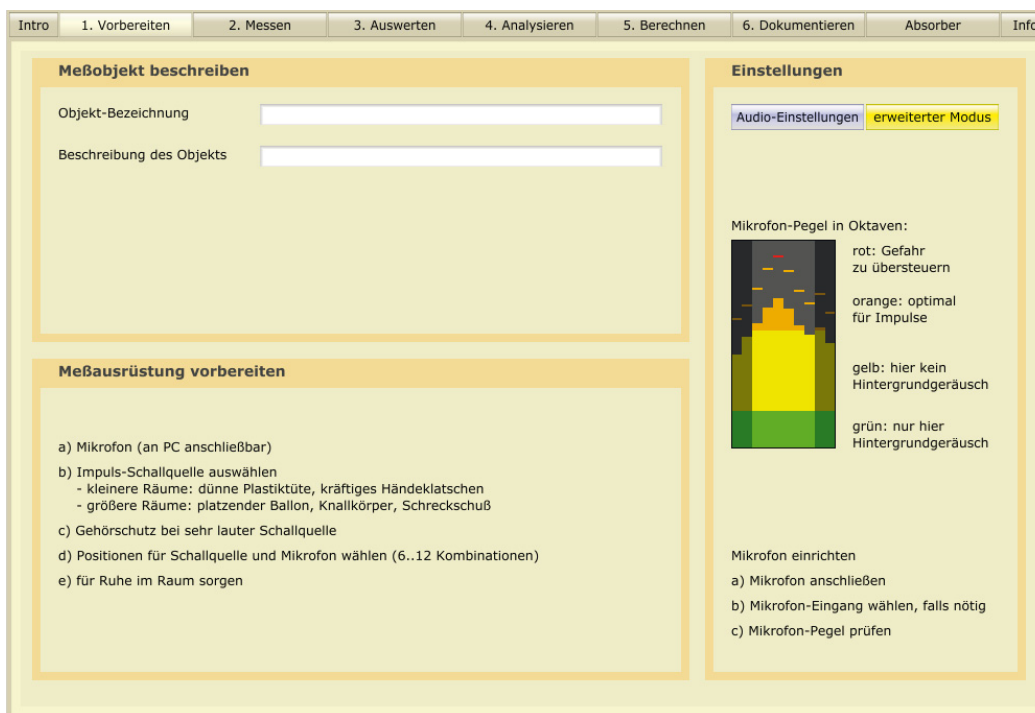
Intro | 1. Vorbereiten | 2. Messen | 3. Auswerten | 4. Analysieren | 5. Berechnen | 6. Dokumentieren | Absorber | Info

Meßobjekt beschreiben

Objekt-Bezeichnung

Beschreibung des Objekts

Meßausrüstung vorbereiten

a) Mikrofon (an PC anschließbar)

b) Impuls-Schallquelle auswählen
- kleinere Räume: dünne Plastiktüte, kräftiges Händeklatschen
- größere Räume: platzender Ballon, Knallkörper, Schreckschuß

c) Gehörschutz bei sehr lauter Schallquelle

d) Positionen für Schallquelle und Mikrofon wählen (6..12 Kombinationen)

e) für Ruhe im Raum sorgen

Einstellungen

Audio-Einstellungen | erweiterter Modus

Mikrofon-Pegel in Oktaven:

rot: Gefahr zu übersteuern

orange: optimal für Impulse

gelb: hier kein Hintergrundgeräusch

grün: nur hier Hintergrundgeräusch

Mikrofon einrichten

a) Mikrofon anschließen

b) Mikrofon-Eingang wählen, falls nötig

c) Mikrofon-Pegel prüfen